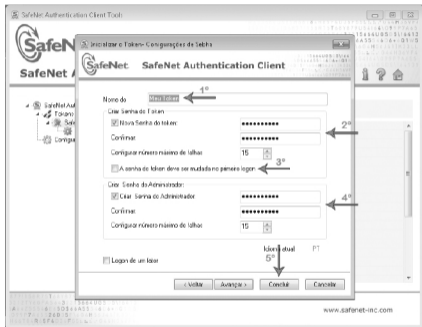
SafeNet Authentication Client Tools

SafeNet

SafeNet A

Inicializar o Token - Configurações de Senha

SafeNet. SafeNet Authentication Client

SafeNet Aut

Token

Configu

1º

Nome do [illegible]

Criar Senha do Token

Nova Senha do token: ••••••••••

Confirmar: ••••••••••

2º

Configurar número máximo de falhas: 15

3º

A senha do token deve ser mudada no primeiro logon

Criar Senha do Administrador

4º

Criar Senha do Administrador: ••••••••••

Confirmar: ••••••••••

Configurar número máximo de falhas: 15

Idioma atual: PT

5º

Logon de um leitor

< Voltar

Avançar >

Concluir

Cancelar

www.safenet-inc.com